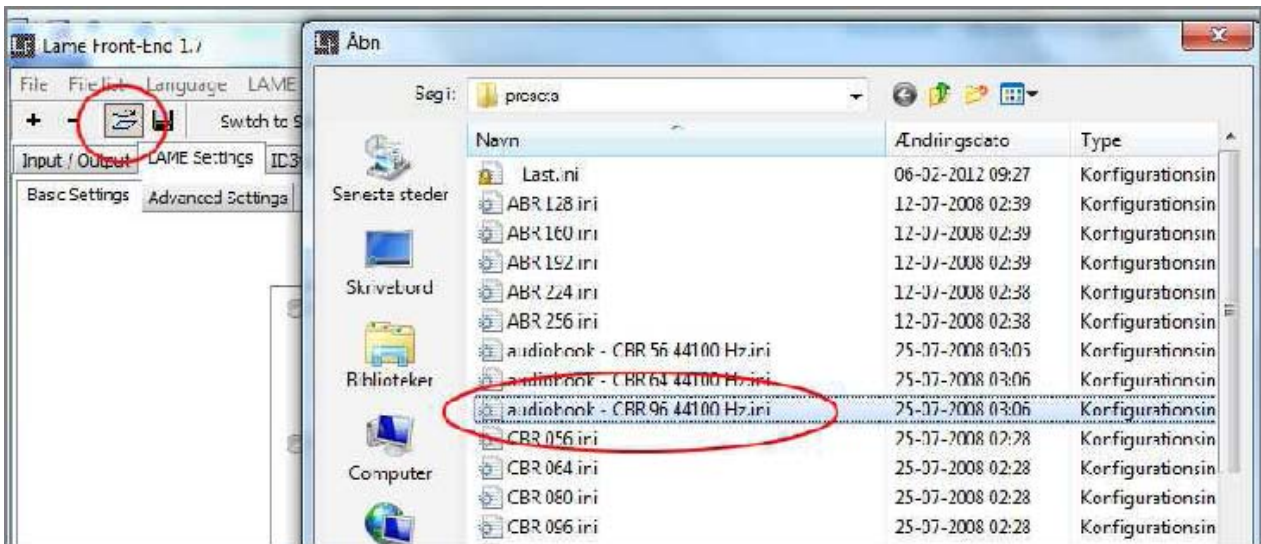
Lame Front-End 1.7

File Filelist Language LAME

+ − Switch to S

Input / Output LAME Settings ID3

Basic Settings Advanced Settings

Åbn

Søg i: presets

Seneste steder

Skrivebord

Biblioteker

Computer

| Navn | Ændringsdato | Type |
|---|---|---|
| Last.ini | 06-02-2012 09:27 | Konfigurationsin |
| ABR 128.ini | 12-07-2008 02:39 | Konfigurationsin |
| ABR 160.ini | 12-07-2008 02:39 | Konfigurationsin |
| ABR 192.ini | 12-07-2008 02:39 | Konfigurationsin |
| ABR 224.ini | 12-07-2008 02:38 | Konfigurationsin |
| ABR 256.ini | 12-07-2008 02:38 | Konfigurationsin |
| audiobook - CBR 56 44100 Hz.ini | 25-07-2008 03:05 | Konfigurationsin |
| audiobook - CBR 64 44100 Hz.ini | 25-07-2008 03:06 | Konfigurationsin |
| audiobook - CBR 96 44100 Hz.ini | 25-07-2008 03:06 | Konfigurationsin |
| CBR 056.ini | 25-07-2008 02:28 | Konfigurationsin |
| CBR 064.ini | 25-07-2008 02:28 | Konfigurationsin |
| CBR 080.ini | 25-07-2008 02:28 | Konfigurationsin |
| CBR 096.ini | 25-07-2008 02:28 | Konfigurationsin |